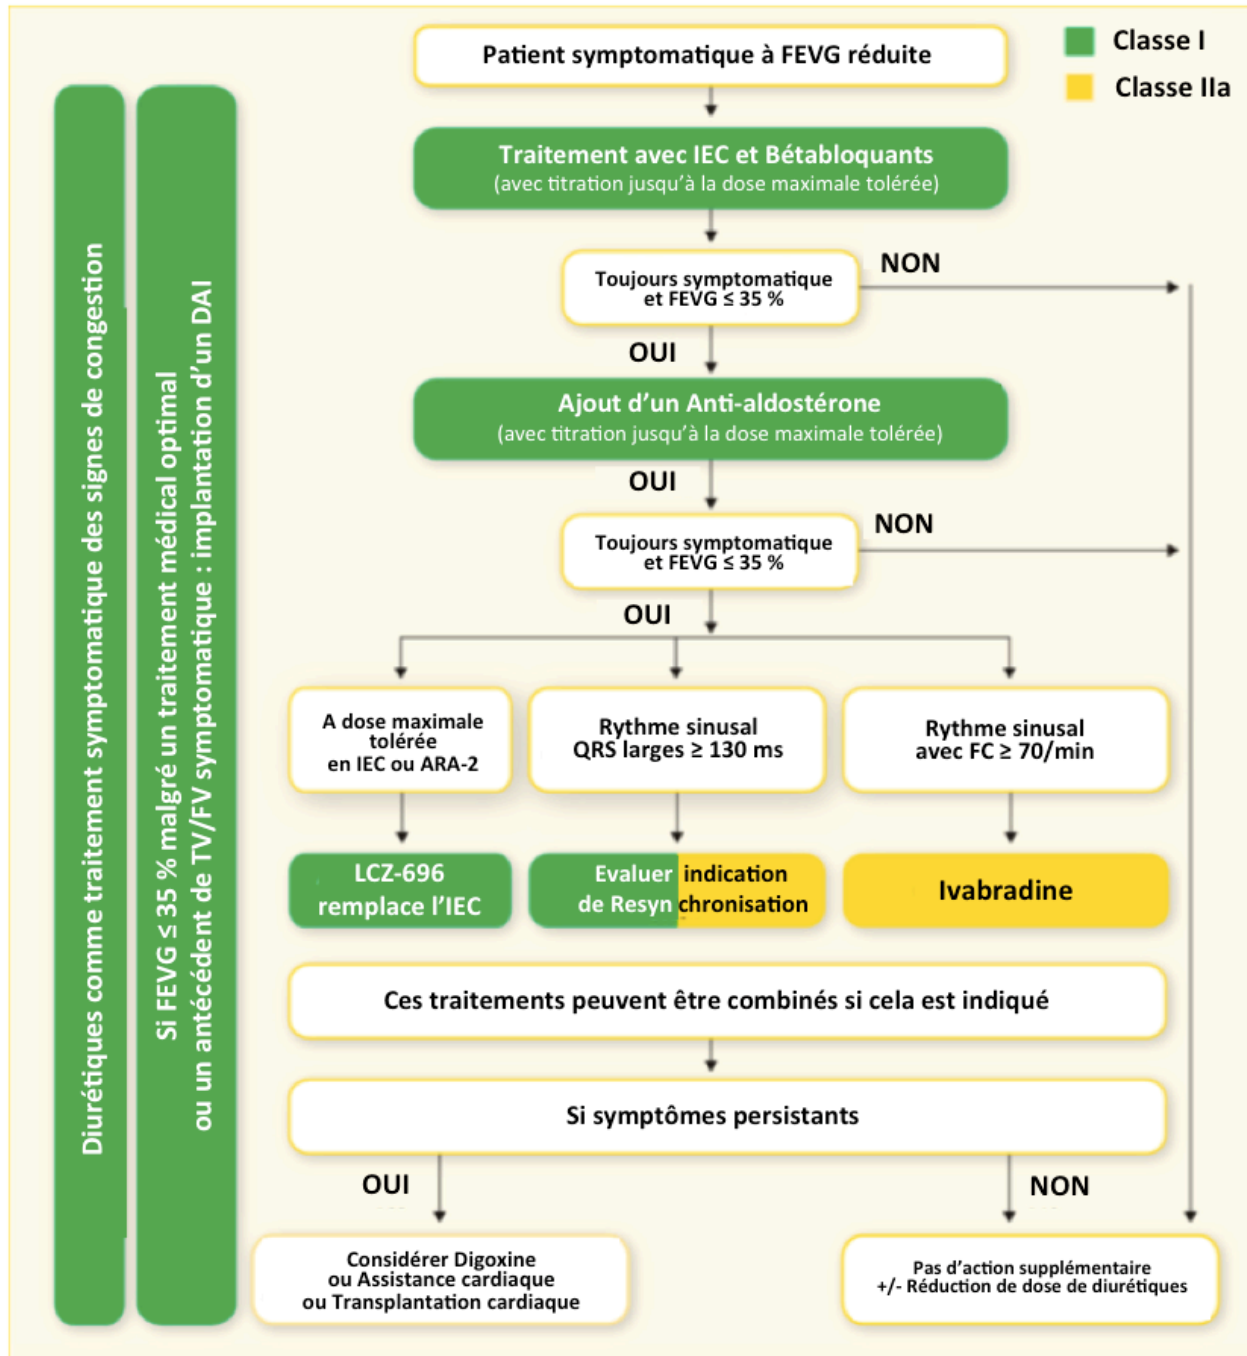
Classe I
Classe IIa

Diurétiques comme traitement symptomatique des signes de congestion

Si FEVG ≤ 35 % malgré un traitement médical optimal ou un antécédent de TV/FV symptomatique : implantation d'un DAI

Patient symptomatique à FEVG réduite

Traitement avec IEC et Bétabloquants
(avec titration jusqu'à la dose maximale tolérée)

Toujours symptomatique et FEVG ≤ 35 %

NON

OUI

Ajout d'un Anti-aldostérone
(avec titration jusqu'à la dose maximale tolérée)

OUI

Toujours symptomatique et FEVG ≤ 35 %

NON

OUI

A dose maximale tolérée en IEC ou ARA-2

Rythme sinusal QRS larges ≥ 130 ms

Rythme sinusal avec FC ≥ 70/min

LCZ-696 remplace l'IEC

Evaluer indication de Resynchronisation

Ivabradine

Ces traitements peuvent être combinés si cela est indiqué

Si symptômes persistants

OUI

NON

Considérer Digoxine ou Assistance cardiaque ou Transplantation cardiaque

Pas d'action supplémentaire +/- Réduction de dose de diurétiques